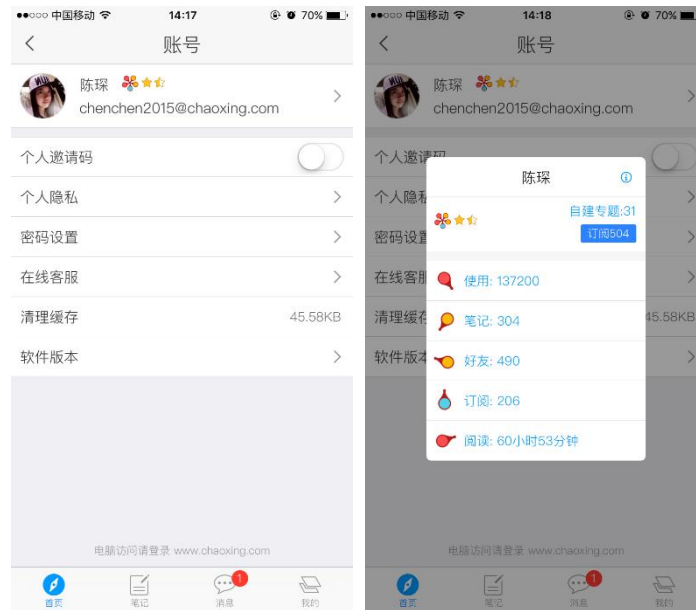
●●○○○ 中国移动 14:17 70%

账号

陈琛

chenchen2015@chaoxing.com

个人邀请码

个人隐私

密码设置

在线客服

清理缓存 45.58KB

软件版本

电脑访问请登录 www.chaoxing.com

首页 笔记 1 消息 我的

●●○○○ 中国移动 14:18 70%

账号

陈琛

chenchen2015@chaoxing.com

个人邀请码

个人隐私

密码设置

在线客服

清理缓存 45.58KB

软件版本

陈琛

自建专题:31

订阅504

使用: 137200

笔记: 304

好友: 490

订阅: 206

阅读: 60小时53分钟

电脑访问请登录 www.chaoxing.com

首页 笔记 1 消息 我的